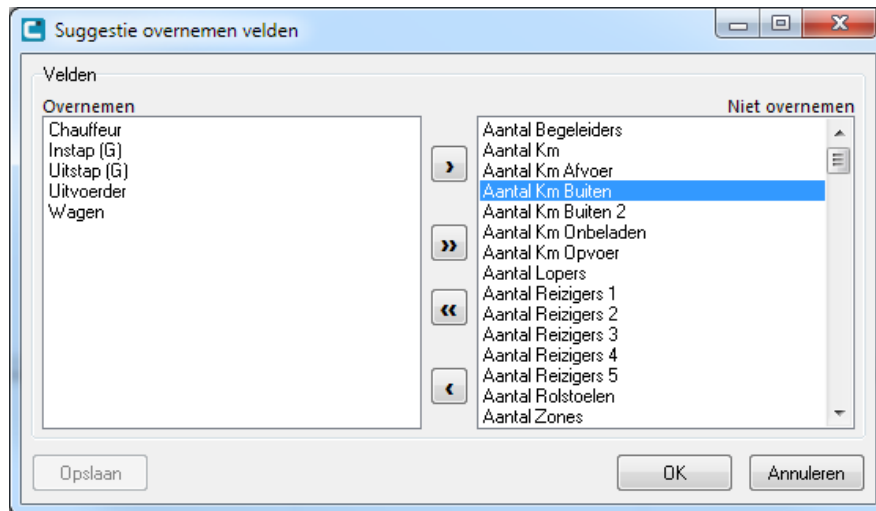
Suggestie overnemen velden

Velden

Overnemen
Chauffeur
Instap (G)
Uitstap (G)
Uitvoerder
Wagen

›
»
«
‹

Niet overnemen
Aantal Begeleiders
Aantal Km
Aantal Km Afvoer
Aantal Km Buiten
Aantal Km Buiten 2
Aantal Km Onbeladen
Aantal Km Opvoer
Aantal Lopers
Aantal Reizigers 1
Aantal Reizigers 2
Aantal Reizigers 3
Aantal Reizigers 4
Aantal Reizigers 5
Aantal Rolstoelen
Aantal Zones

Opslaan

OK

Annuleren